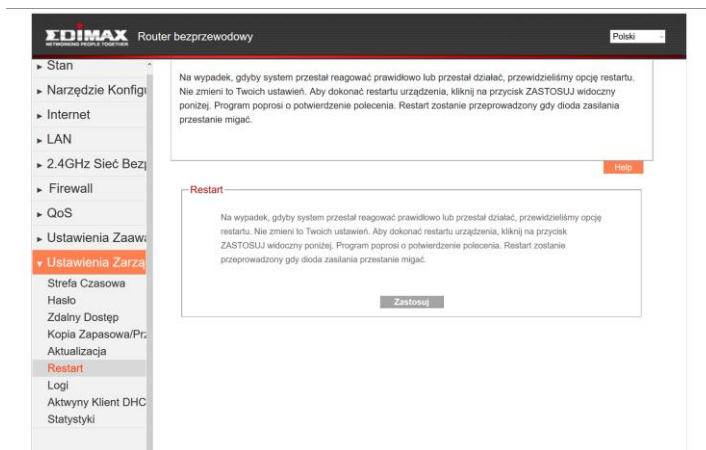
EDIMAX NETWORKING PEOPLE TOGETHER Router bezprzewodowy

Polski

▸ Stan
▸ Narzędzie Konfigu
▸ Internet
▸ LAN
▸ 2.4GHz Sieć Bezp
▸ Firewall
▸ QoS
▸ Ustawienia Zaaw
▾ Ustawienia Zarzą
Strefa Czasowa
Hasło
Zdalny Dostęp
Kopia Zapasowa/Pr
Aktualizacja
Restart
Logi
Aktywny Klient DHC
Statystyki

Na wypadek, gdyby system przestał reagować prawidłowo lub przestał działać, przewidzieliśmy opcję restartu. Nie zmieni to Twoich ustawień. Aby dokonać restartu urządzenia, kliknij na przycisk ZASTOSUJ widoczny poniżej. Program poprosi o potwierdzenie polecenia. Restart zostanie przeprowadzony gdy dioda zasilania przestanie migać.

Help

Restart

Na wypadek, gdyby system przestał reagować prawidłowo lub przestał działać, przewidzieliśmy opcję restartu. Nie zmieni to Twoich ustawień. Aby dokonać restartu urządzenia, kliknij na przycisk ZASTOSUJ widoczny poniżej. Program poprosi o potwierdzenie polecenia. Restart zostanie przeprowadzony gdy dioda zasilania przestanie migać.

Zastosuj